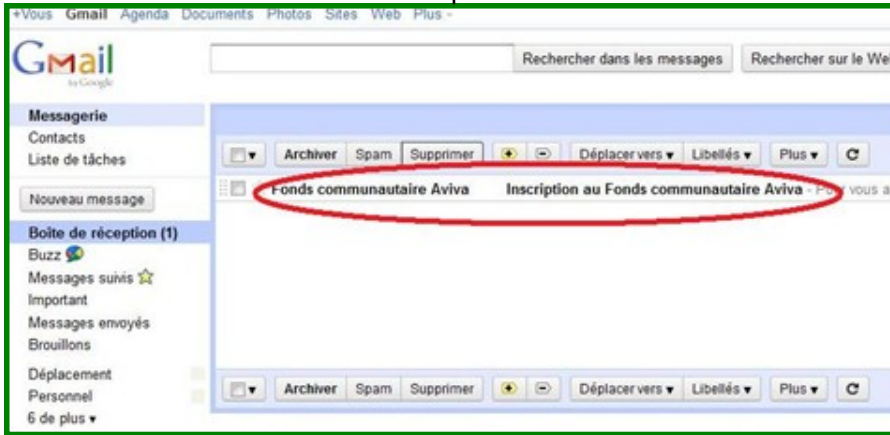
+Vous Gmail Agenda Documents Photos Sites Web Plus -

Gmail by Google

Rechercher dans les messages Rechercher sur le Web

Messagerie
Contacts
Liste de tâches

Nouveau message

Boîte de réception (1)
Buzz
Messages suivis
Important
Messages envoyés
Brouillons

Déplacement
Personnel
6 de plus ▾

Archiver Spam Supprimer Déplacer vers ▾ Libellés ▾ Plus ▾ C

Fonds communautaire Aviva Inscription au Fonds communautaire Aviva - P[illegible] vous a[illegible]

Archiver Spam Supprimer Déplacer vers ▾ Libellés ▾ Plus ▾ C